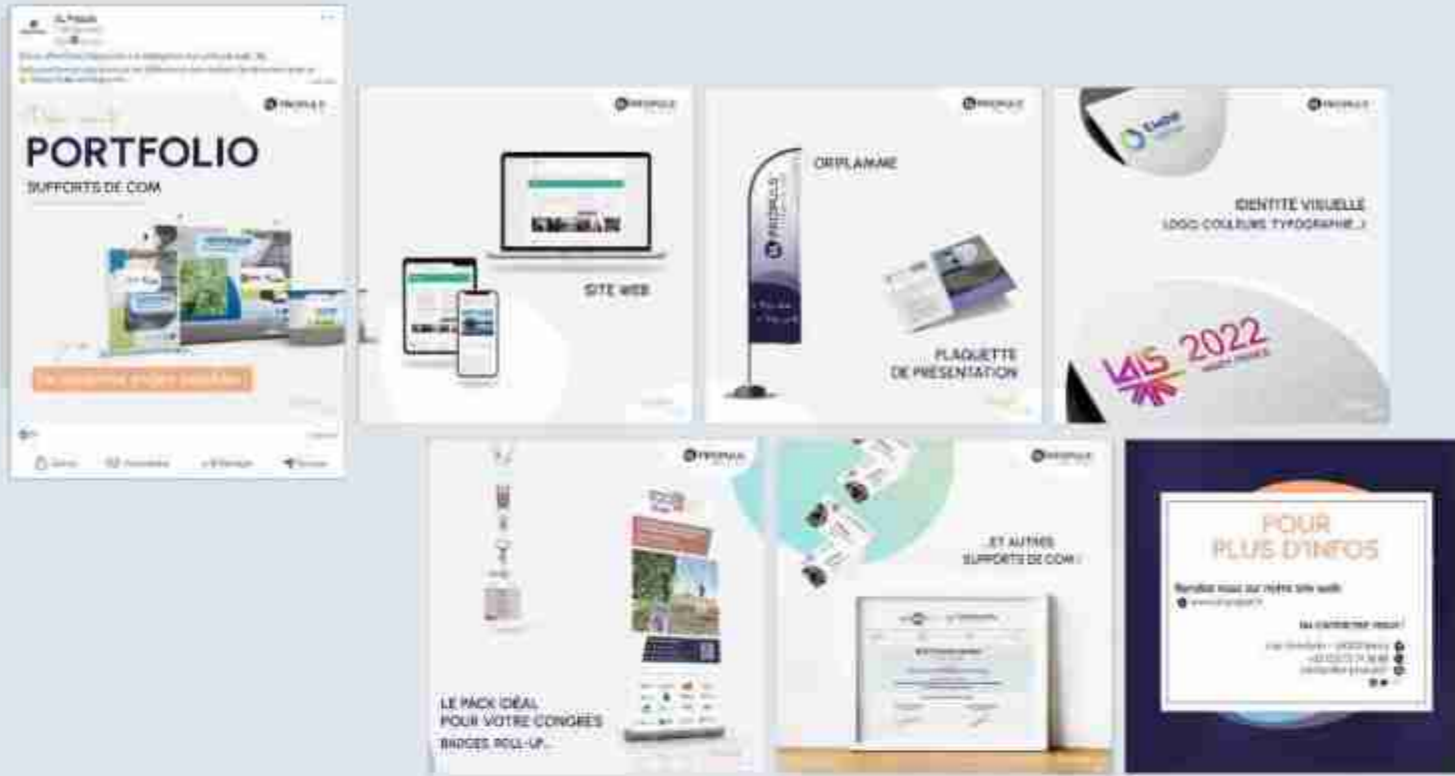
PROPULS

PORTFOLIO

SUPPORTS DE COM

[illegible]

PROPULS

SITE WEB

PROPULS

ORIFLAMME

PROPULS

PLAQUETTE DE PRÉSENTATION

PROPULS

IDENTITÉ VISUELLE

LOGO, COULEURS, TYPOGRAPHIE...)

2022

PROPULS

LE PACK IDÉAL POUR VOTRE CONGRÈS

BADGES, ROLL-UP...

PROPULS

...ET AUTRES SUPPORTS DE COM !

POUR PLUS D'INFOS

Rendez-vous sur notre site web

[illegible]